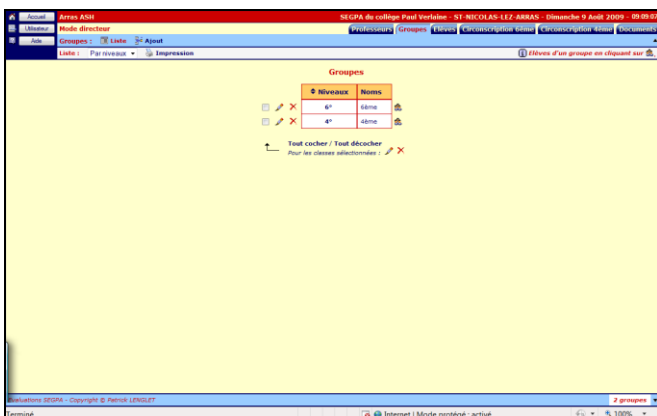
Accueil
Utilisateur
Aide
Arras ASH
Mode directeur
SEGPA du collège Paul Verlaine - ST-NICOLAS-LEZ-ARRAS - Dimanche 9 Août 2009 - 09:09:07
Professeurs Groupes Elèves Circonscription 6ème Circonscription 4ème Documents
Groupes : Liste Ajout
Liste : Par niveaux Impression
Elèves d'un groupe en cliquant sur

Groupes

| Niveaux | Noms |
|---|---|
| 6° | 6ème |
| 4° | 4ème |

Tout cocher / Tout décocher
Pour les classes sélectionnées :

Evaluations SEGPA - Copyright © Patrick LENGLET
2 groupes
Terminé
Internet | Mode protégé : activé
100%